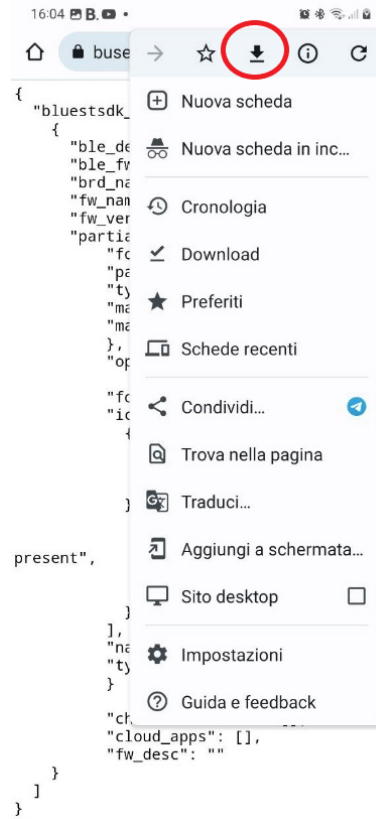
16:04 B.

buse

{
"bluestsdk_
{
"ble_de
"ble_fw
"brd_na
"fw_nam
"fw_ver
"partia
"fo
"pa
"ty
"ma
"ma
},
"op

"fo
"ic
{

}

present",

}
],
"na
"ty
}
"ch
"cloud_apps": [],
"fw_desc": ""
}
]
}

Nuova scheda
Nuova scheda in inc...
Cronologia
Download
Preferiti
Schede recenti
Condividi...
Trova nella pagina
Traduci...
Aggiungi a schermata...
Sito desktop
Impostazioni
Guida e feedback